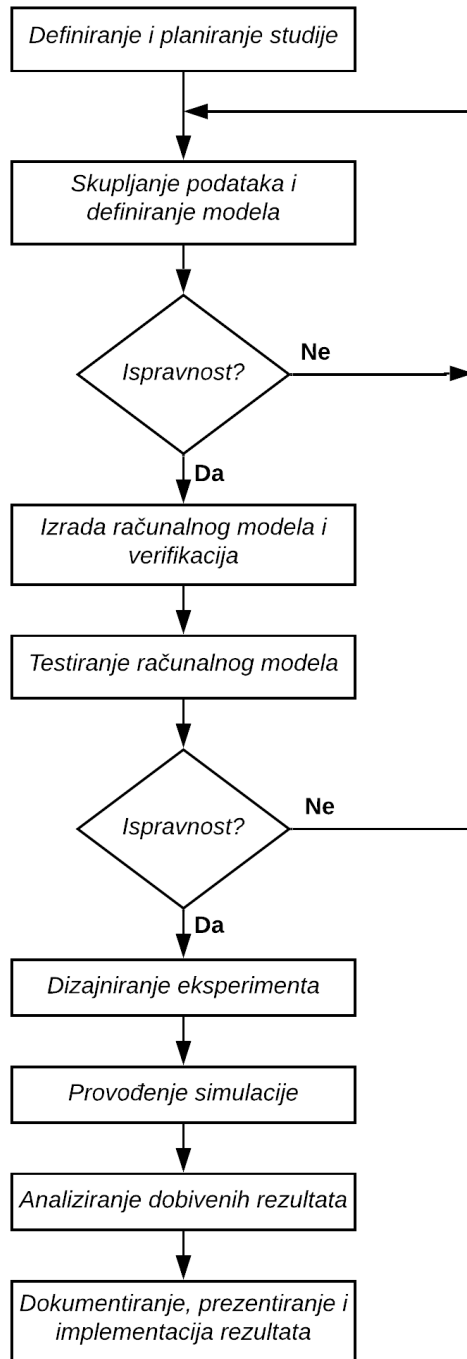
Definiranje i planiranje studije

Skupljanje podataka i definiranje modela

Ispravnost?

Ne

Da

Izrada računalnog modela i verifikacija

Testiranje računalnog modela

Ispravnost?

Ne

Da

Dizajniranje eksperimenta

Provođenje simulacije

Analiziranje dobivenih rezultata

Dokumentiranje, prezentiranje i implementacija rezultata